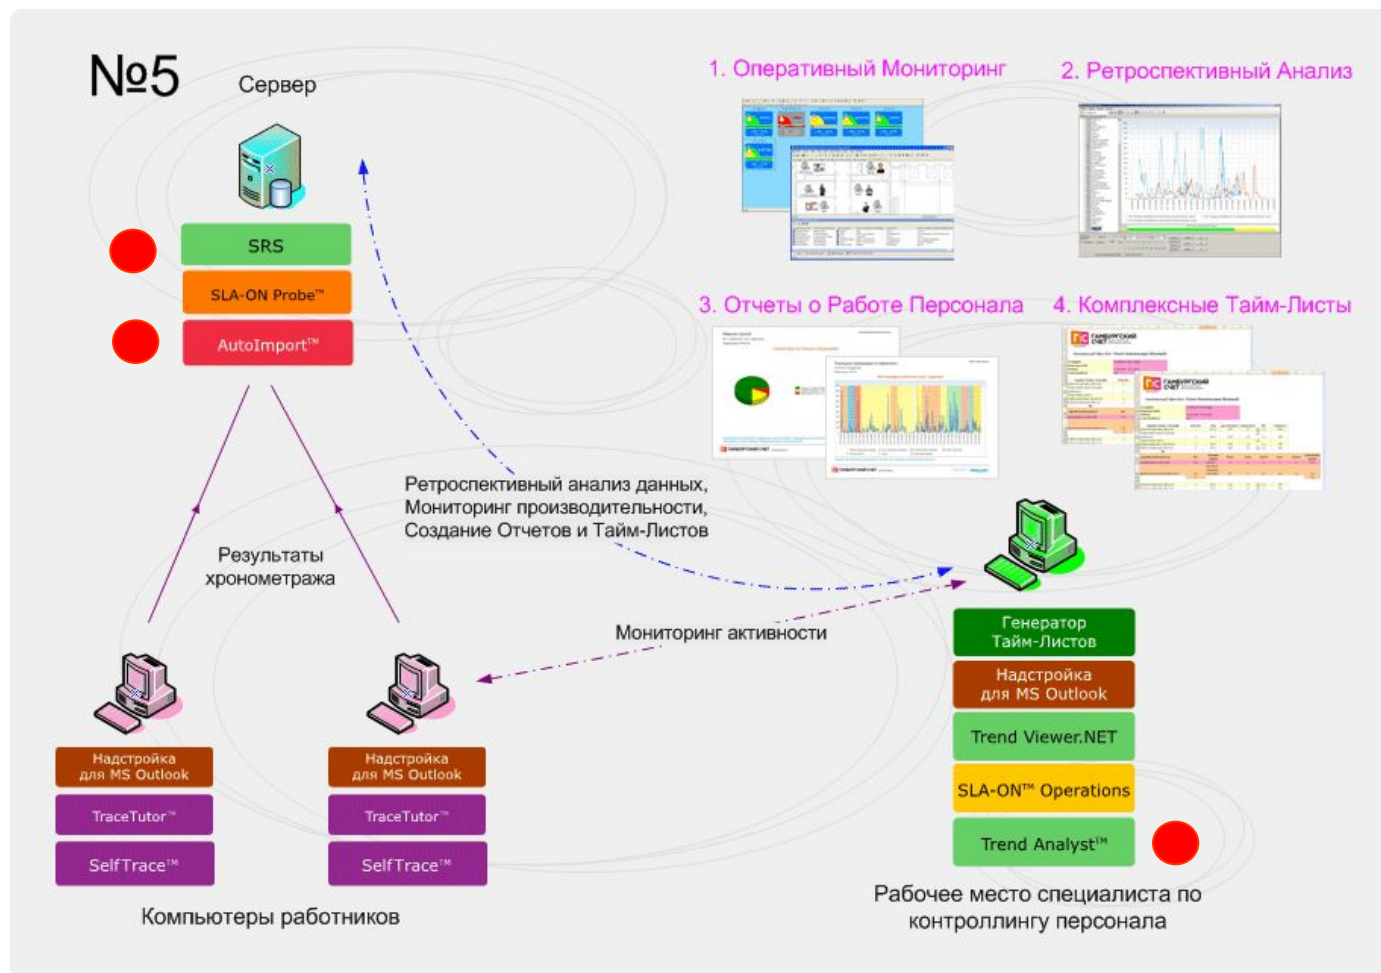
№5

Сервер

SRS

SLA-ON Probe™

AutoImport™

1. Оперативный Мониторинг

2. Ретроспективный Анализ

3. Отчеты о Работе Персонала

4. Комплексные Тайм-Листы

Ретроспективный анализ данных, Мониторинг производительности, Создание Отчетов и Тайм-Листов

Результаты хронометража

Мониторинг активности

Генератор Тайм-Листов

Надстройка для MS Outlook

Trend Viewer.NET

SLA-ON™ Operations

Trend Analyst™

Надстройка для MS Outlook

TraceTutor™

SelfTrace™

Надстройка для MS Outlook

TraceTutor™

SelfTrace™

Компьютеры работников

Рабочее место специалиста по контроллингу персонала